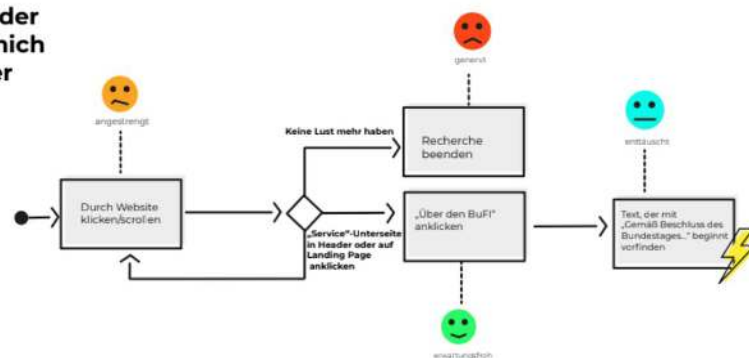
der
nich
er

angestrengt

genervt

enttäuscht

Keine Lust mehr haben

Recherche beenden

Durch Website klicken/scrollen

„Service"-Unterseite in Header oder auf Landing Page anklicken

„Über den BuFl" anklicken

Text, der mit „Gemäß Beschluss des Bundestages..." beginnt vorfinden

erwartungsfroh